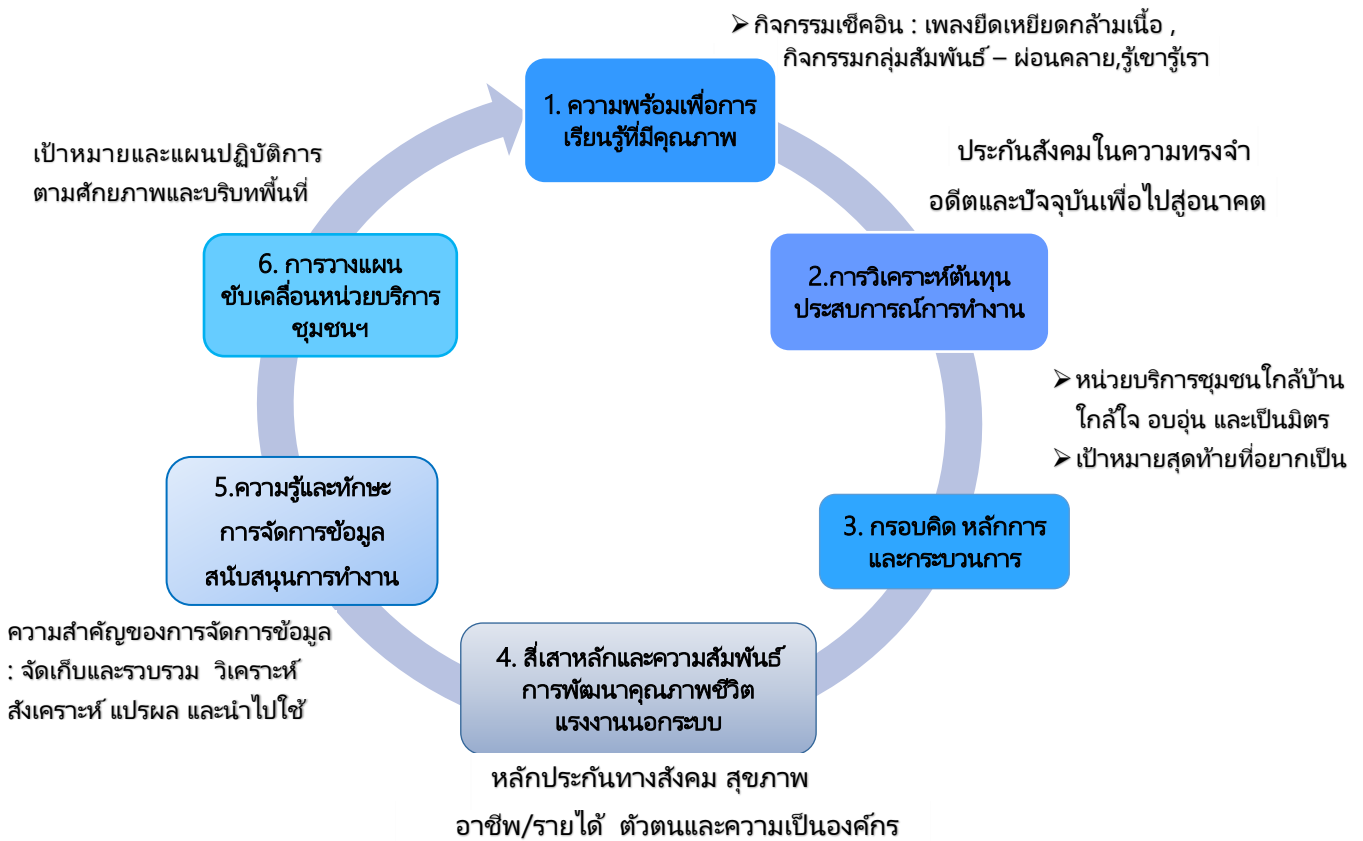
➢ กิจกรรมเช็คอิน : เพลงยืดเหยียดกล้ามเนื้อ ,
กิจกรรมกลุ่มสัมพันธ์ – ผ่อนคลาย,รู้เขารู้เรา

1. ความพร้อมเพื่อการเรียนรู้ที่มีคุณภาพ

ประกันสังคมในความทรงจำ
อดีตและปัจจุบันเพื่อไปสู่อนาคต

2.การวิเคราะห์ต้นทุนประสบการณ์การทำงาน

➢ หน่วยบริการชุมชนใกล้บ้าน ใกล้ใจ อบอุ่น และเป็นมิตร
➢ เป้าหมายสุดท้ายที่อยากเป็น

3. กรอบคิด หลักการและกระบวนการ

4. สี่เสาหลักและความสัมพันธ์การพัฒนาคุณภาพชีวิตแรงงานนอกระบบ

หลักประกันทางสังคม สุขภาพ
อาชีพ/รายได้ ตัวตนและความเป็นองค์กร

5.ความรู้และทักษะการจัดการข้อมูลสนับสนุนการทำงาน

ความสำคัญของการจัดการข้อมูล
: จัดเก็บและรวบรวม วิเคราะห์ สังเคราะห์ แปรผล และนำไปใช้

6. การวางแผนขับเคลื่อนหน่วยบริการชุมชนฯ

เป้าหมายและแผนปฏิบัติการ
ตามศักยภาพและบริบทพื้นที่